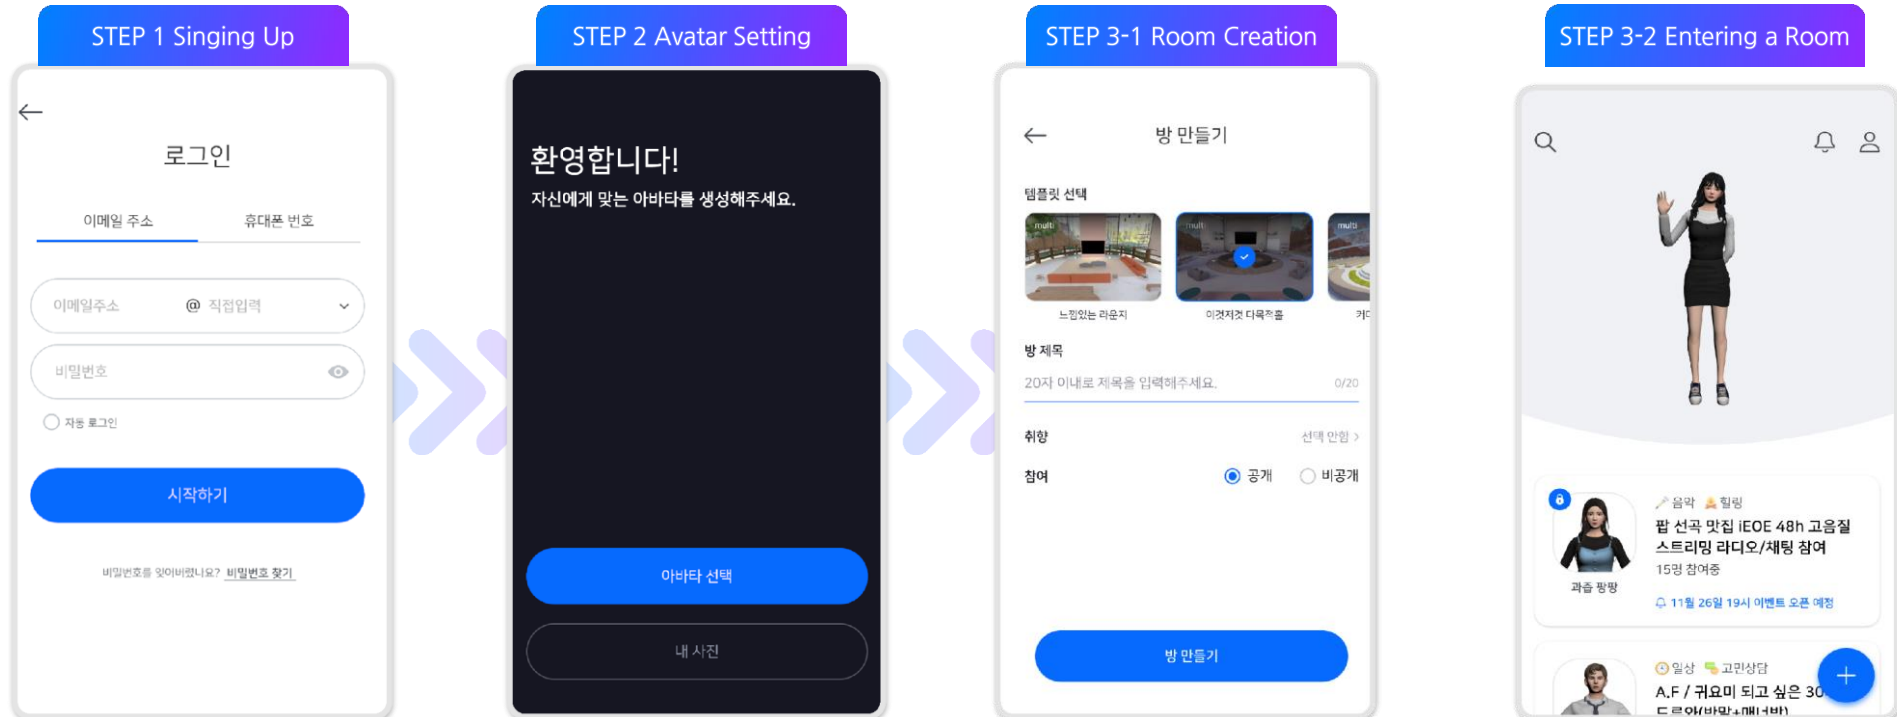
STEP 1 Singing Up

로그인

이메일 주소 휴대폰 번호

이메일주소 @ 직접입력

비밀번호

자동 로그인

시작하기

비밀번호를 잊어버렸나요? 비밀번호 찾기

STEP 2 Avatar Setting

환영합니다!

자신에게 맞는 아바타를 생성해주세요.

아바타 선택

내 사진

STEP 3-1 Room Creation

방 만들기

템플릿 선택

multi multi multi

느낌있는 라운지 이것저것 다목적홀 커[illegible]

방 제목

20자 이내로 제목을 입력해주세요. 0/20

취향 선택 안함 >

참여 공개 비공개

방 만들기

STEP 3-2 Entering a Room

음악 힐링

팝 선곡 맛집 iEOE 48h 고음질 스트리밍 라디오/채팅 참여

15명 참여중

과즙 팡팡

11월 26일 19시 이벤트 오픈 예정

일상 고민상담

A.F / 귀요미 되고 싶은 30

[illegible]